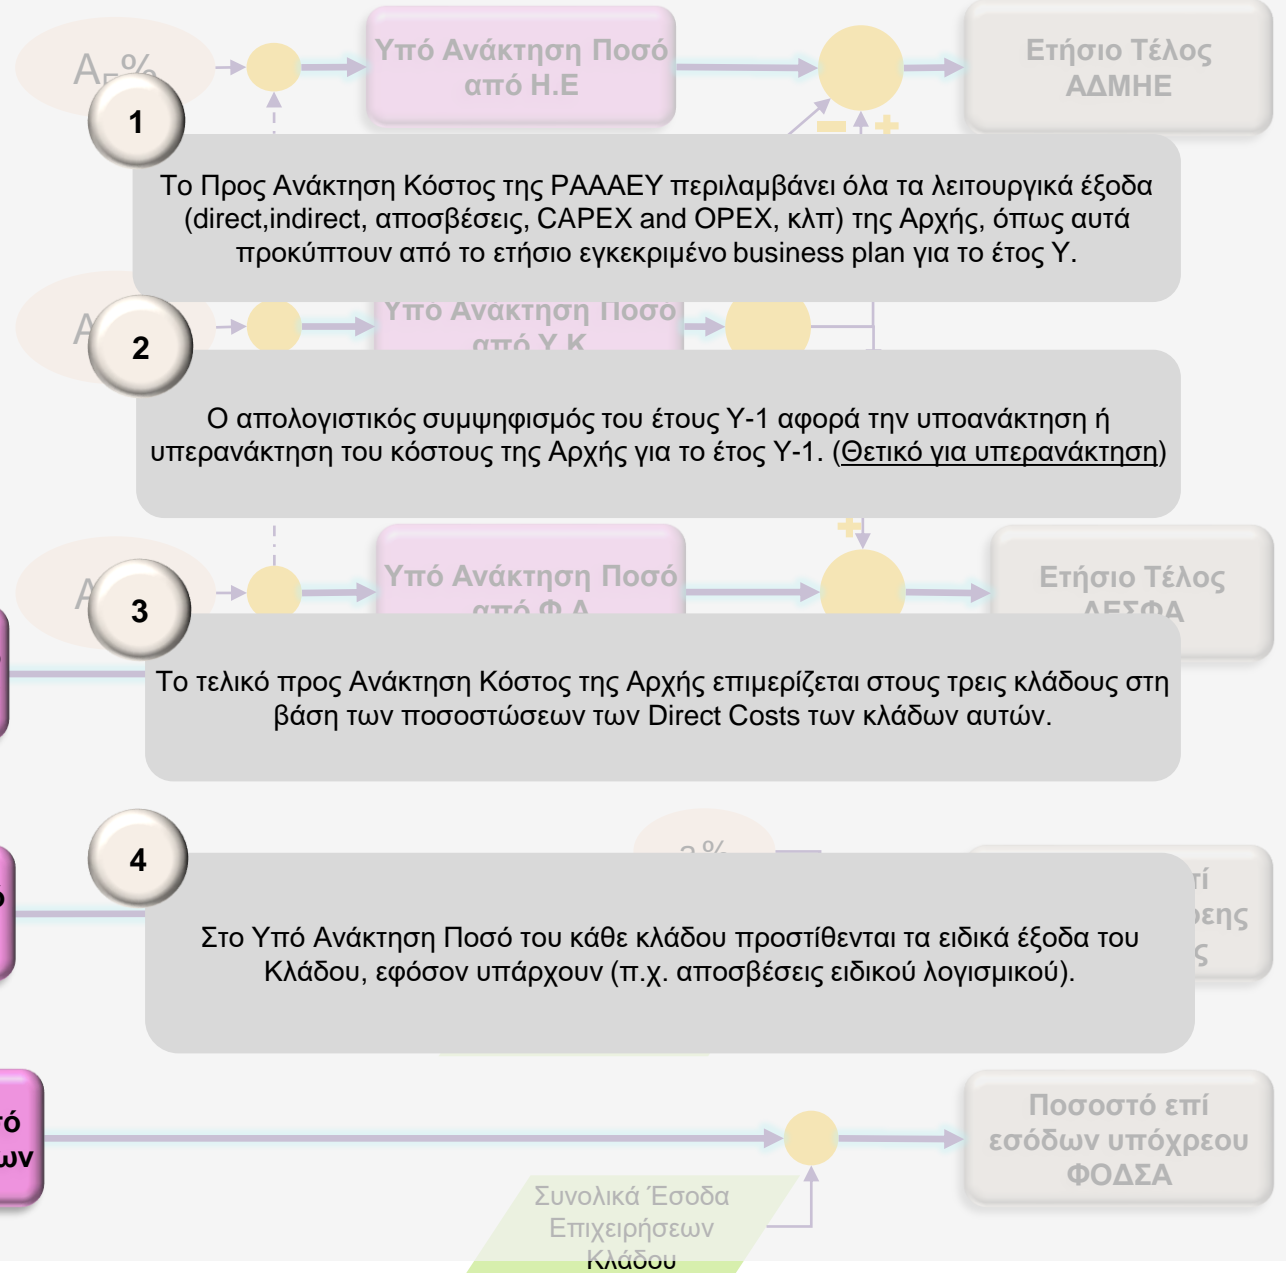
Υπό Ανάκτηση Ποσό από Η.Ε

Ετήσιο Τέλος ΑΔΜΗΕ

1

Το Προς Ανάκτηση Κόστος της ΡΑΑΑΕΥ περιλαμβάνει όλα τα λειτουργικά έξοδα (direct,indirect, αποσβέσεις, CAPEX and OPEX, κλπ) της Αρχής, όπως αυτά προκύπτουν από το ετήσιο εγκεκριμένο business plan για το έτος Y.

2

Ο απολογιστικός συμψηφισμός του έτους Y-1 αφορά την υποανάκτηση ή υπερανάκτηση του κόστους της Αρχής για το έτος Y-1. (Θετικό για υπερανάκτηση)

Υπό Ανάκτηση Ποσό

Ετήσιο Τέλος

3

Το τελικό προς Ανάκτηση Κόστος της Αρχής επιμερίζεται στους τρεις κλάδους στη βάση των ποσοστώσεων των Direct Costs των κλάδων αυτών.

4

Στο Υπό Ανάκτηση Ποσό του κάθε κλάδου προστίθενται τα ειδικά έξοδα του Κλάδου, εφόσον υπάρχουν (π.χ. αποσβέσεις ειδικού λογισμικού).

Ποσοστό επί εσόδων υπόχρεου ΦΟΔΣΑ

Συνολικά Έσοδα Επιχειρήσεων Κλάδου